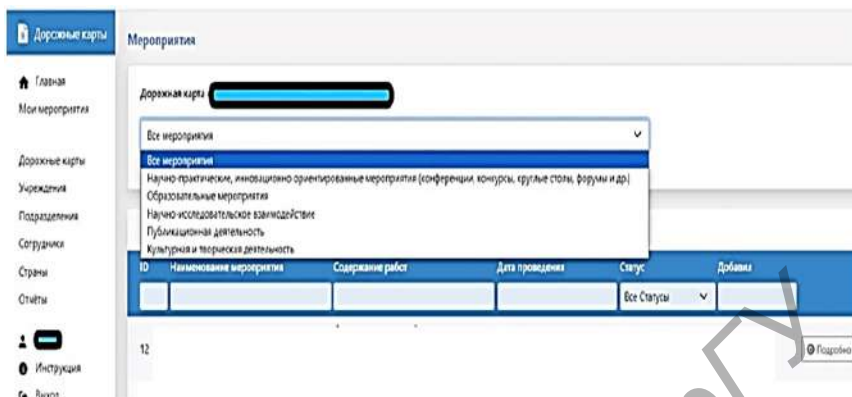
Дорожные карты
Мероприятия

Главная
Мои мероприятия

Дорожные карты
Учреждения
Подразделения
Сотрудники
Страны
Отчёты

Инструкция
Выход

Дорожная карта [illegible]

Все мероприятия

Все мероприятия
Научно-практические, инновационно ориентированные мероприятия (конференции, конкурсы, круглые столы, форумы и др.)
Образовательные мероприятия
Научно-исследовательское взаимодействие
Публикационная деятельность
Культурная и творческая деятельность

| ID | Наименование мероприятия | Содержание работ | Дата проведения | Статус | Добавил |
|---|---|---|---|---|---|
| | | | | Все Статусы | |
| 12 | | | | | Подробно |

ГГУ